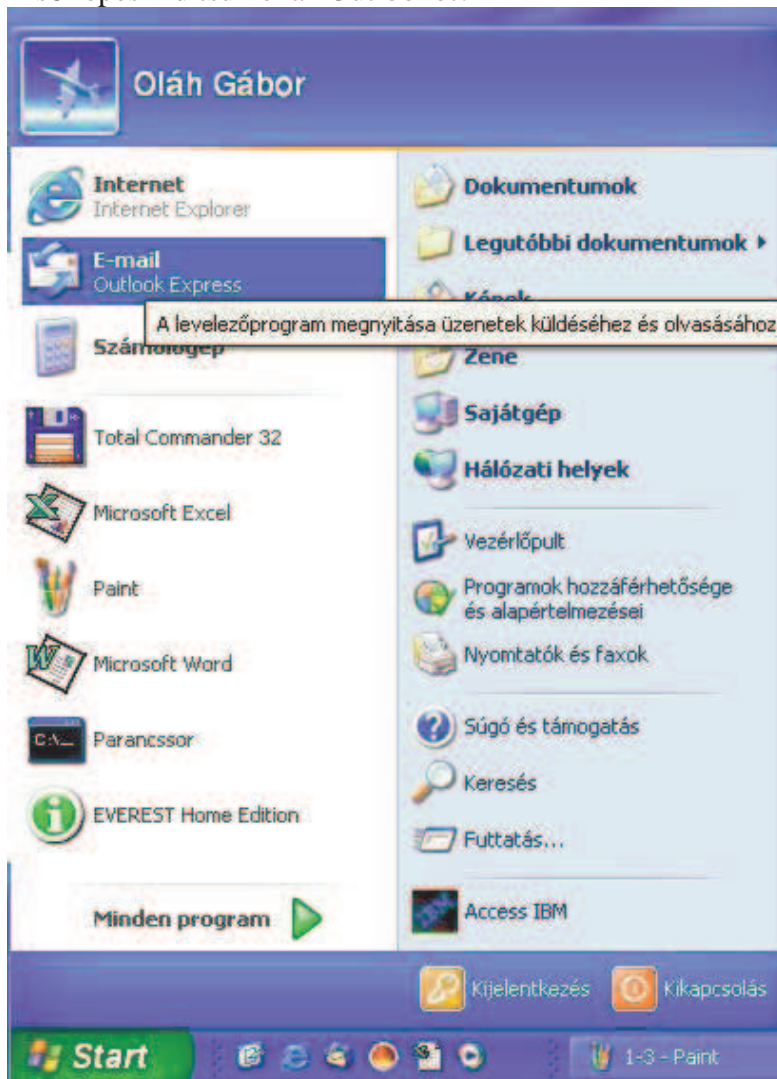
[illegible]

Oláh Gábor

Internet
Internet Explorer

E-mail
Outlook Express

A levelezőprogram megnyitása üzenetek küldéséhez és olvasásához

Számológép

Total Commander 32

Microsoft Excel

Paint

Microsoft Word

Parancssor

EVEREST Home Edition

Minden program

Dokumentumok

Legutóbbi dokumentumok ▸

Képek

Zene

Sajátgép

Hálózati helyek

Vezérlőpult

Programok hozzáférhetősége és alapértelmezései

Nyomtatók és faxok

Súgó és támogatás

Keresés

Futtatás...

Access IBM

Kijelentkezés

Kikapcsolás

Start

1-3 - Paint